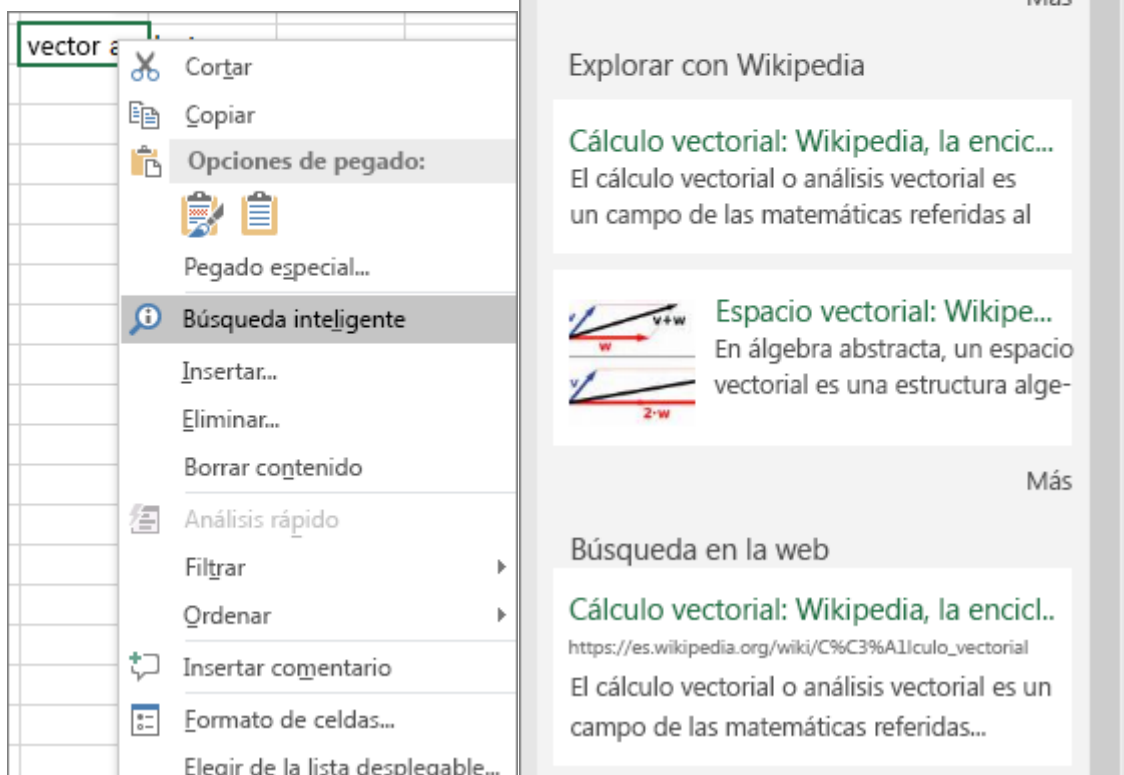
vector a

Cortar

Copiar

Opciones de pegado:

Pegado especial...

Búsqueda inteligente

Insertar...

Eliminar...

Borrar contenido

Análisis rápido

Filtrar

Ordenar

Insertar comentario

Formato de celdas...

Elegir de la lista desplegable...

Más

Explorar con Wikipedia

Cálculo vectorial: Wikipedia, la encic...
El cálculo vectorial o análisis vectorial es un campo de las matemáticas referidas al

v+w
w
2·w

Espacio vectorial: Wikipe...
En álgebra abstracta, un espacio vectorial es una estructura alge-

Más

Búsqueda en la web

Cálculo vectorial: Wikipedia, la encicl..
https://es.wikipedia.org/wiki/C%C3%A1lculo_vectorial
El cálculo vectorial o análisis vectorial es un campo de las matemáticas referidas...